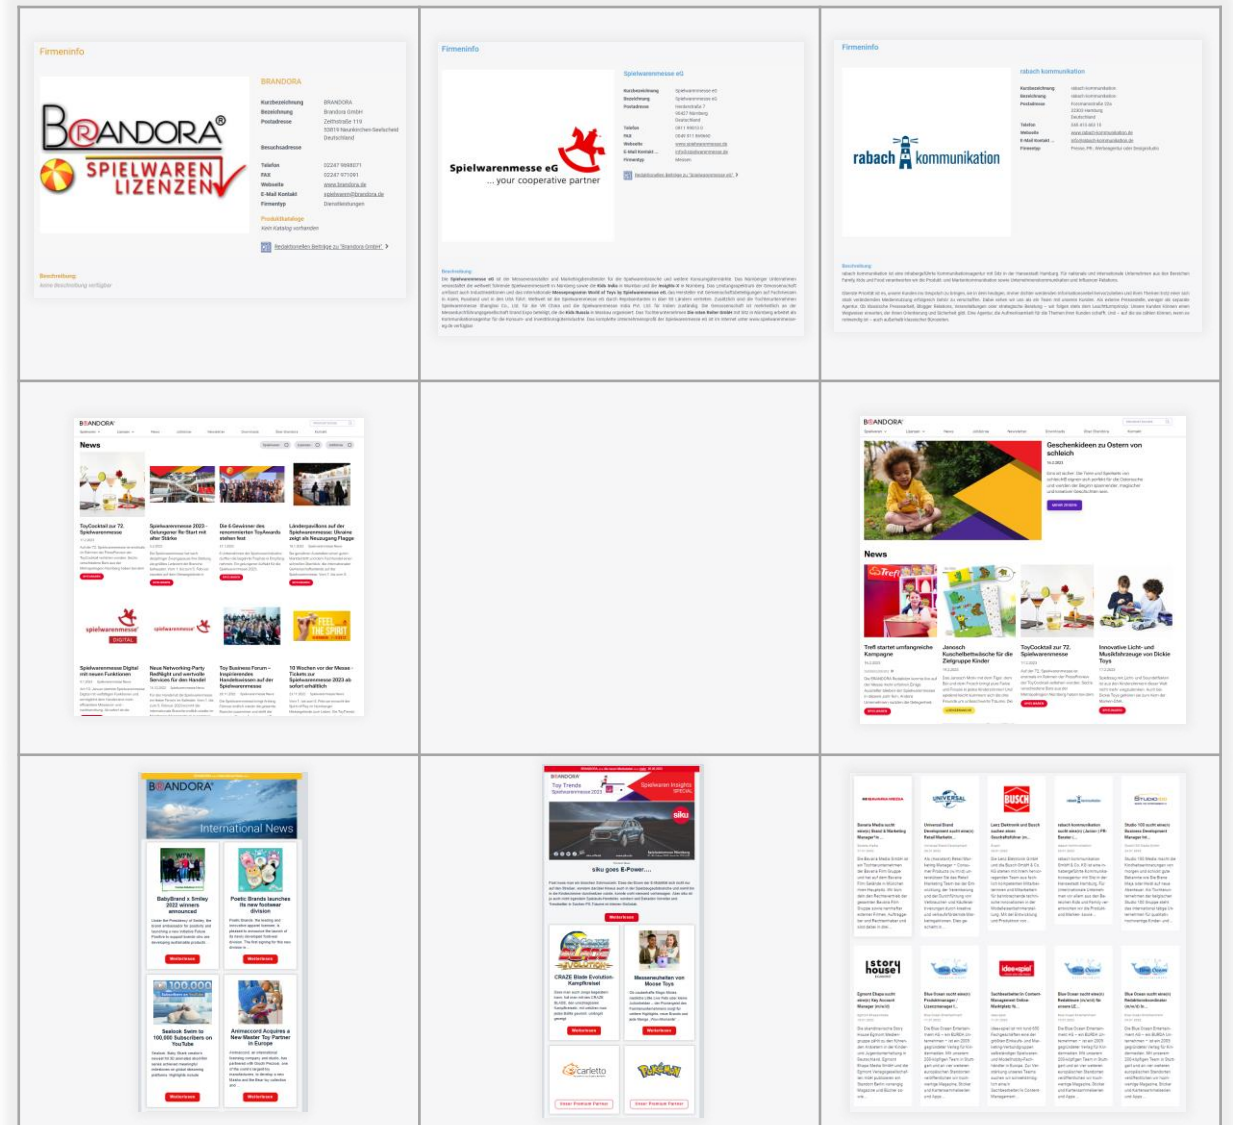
Firmeninfo

BRANDORA

BRANDORA®
SPIELWAREN LIZENZEN

Kurzbezeichnung BRANDORA
Bezeichnung Brandora GmbH
Postadresse Zeithstraße 110 53819 Neunkirchen-Seelscheid Deutschland

Besuchsadresse

Telefon 02247 9698071
FAX 02247 971091
Webseite www.brandora.de
E-Mail Kontakt spielwaren@brandora.de
Firmentyp Dienstleistungen

Produktkataloge
Kein Katalog vorhanden

Redaktionellen Beiträge zu "Brandora GmbH"

Beschreibung
Keine Beschreibung verfügbar

Firmeninfo

Spielwarenmesse eG
... your cooperative partner

Spielwarenmesse eG

Beschreibung

Firmeninfo

rabach kommunikation

rabach kommunikation

Beschreibung

BRANDORA
News

Spielwarenmesse Digital

Geschenkideen zu Ostern von schleich

News

Treff startet umfangreiche Kampagne

Janosch Kuschelbettwäsche für die Zielgruppe Kinder

ToyCocktail zur 72. Spielwarenmesse

Innovative Licht- und Musikfahrzeuge von Dickie Toys

BRANDORA
International News

BabyBrand x Smiley 2022 winners announced

Poetic Brands launches its new footwear division

Seabook Swim to 100,000 Subscribers on YouTube

Animaccord Acquires a New Master Toy Partner in Europe

BRANDORA
Toy Trends Spielwarenmesse 2023
Spielwaren Insights SPECIAL

siku goes E-Power....

CRAZE Blade Evolution Kampfkreisel

Massenschutzen von Moose Toys

carletto

Pokémon

UNIVERSAL

BUSCH

rabach kommunikation

STUDIO 100

story house

ideo-spiel

Blue Ocean

Blue Ocean

Blue Ocean